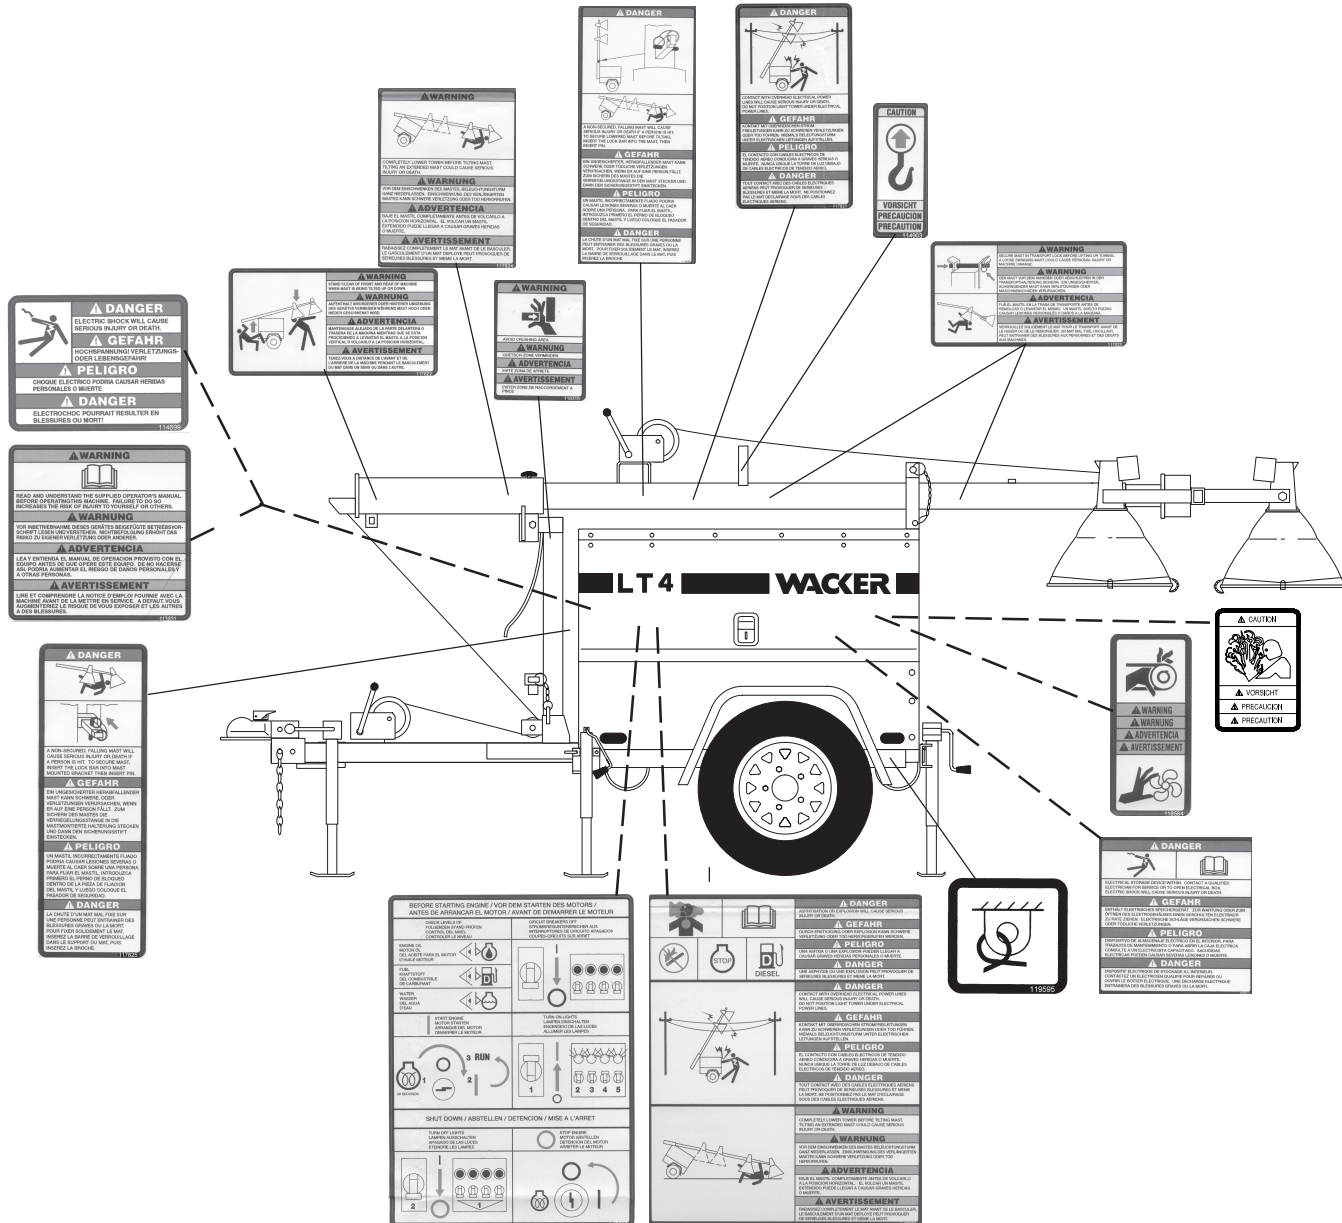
▲ DANGER

▲ DANGER

▲ WARNING

COMPLETELY LOWER TOWER BEFORE TILTING MAST. TILTING AN EXTENDED MAST COULD CAUSE SERIOUS INJURY OR DEATH.

▲ WARNUNG

▲ ADVERTENCIA

▲ AVERTISSEMENT

A NON-SECURED, FALLING MAST WILL CAUSE SERIOUS INJURY OR DEATH IF A PERSON IS HIT.

▲ GEFAHR

▲ PELIGRO

▲ DANGER

CONTACT WITH OVERHEAD ELECTRICAL POWER LINES WILL CAUSE SERIOUS INJURY OR DEATH. DO NOT POSITION LIGHT TOWER UNDER ELECTRICAL POWER LINES.

▲ GEFAHR

▲ PELIGRO

▲ DANGER

CAUTION
VORSICHT
PRECAUCION
PRECAUTION

▲ WARNING

▲ WARNUNG

▲ ADVERTENCIA

▲ AVERTISSEMENT

▲ WARNING

▲ WARNUNG

▲ ADVERTENCIA

▲ AVERTISSEMENT

▲ WARNING
AVOID CRUSHING AREA
▲ WARNUNG
▲ ADVERTENCIA
▲ AVERTISSEMENT

▲ DANGER
ELECTRIC SHOCK WILL CAUSE SERIOUS INJURY OR DEATH.
▲ GEFAHR
HOCHSPANNUNG! VERLETZUNGS- ODER LEBENSGEFAHR!
▲ PELIGRO
CHOQUE ELECTRICO PODRIA CAUSAR HERIDAS PERSONALES O MUERTE
▲ DANGER
ELECTROCHOC POURRAIT RESULTER EN BLESSURES OU MORT!
114898

▲ WARNING
READ AND UNDERSTAND THE SUPPLIED OPERATOR'S MANUAL BEFORE OPERATING THIS MACHINE. FAILURE TO DO SO INCREASES THE RISK OF INJURY TO YOURSELF OR OTHERS.
▲ WARNUNG
VOR INBETRIEBNAHME DIESES GERÄTES BEIGEFÜGTE BETRIEBSVORSCHRIFT LESEN UND VERSTEHEN. NICHTBEFOLGUNG ERHÖHT DAS RISIKO ZU EIGENER VERLETZUNG ODER ANDERER.
▲ ADVERTENCIA
LEA Y ENTIENDA EL MANUAL DE OPERACION PROVISTO CON EL EQUIPO ANTES DE QUE OPERE ESTE EQUIPO. DE NO HACERSE ASI, PODRIA AUMENTAR EL RIESGO DE DAÑOS PERSONALES Y A OTRAS PERSONAS.
▲ AVERTISSEMENT
LIRE ET COMPRENDRE LA NOTICE D'EMPLOI FOURNIE AVEC LA MACHINE AVANT DE LA METTRE EN SERVICE. A DEFAUT, VOUS AUGMENTEREZ LE RISQUE DE VOUS EXPOSER ET LES AUTRES A DES BLESSURES.

LT 4 WACKER

▲ CAUTION
▲ VORSICHT
▲ PRECAUCION
▲ PRECAUTION

▲ WARNING
▲ WARNING
▲ ADVERTENCIA
▲ AVERTISSEMENT

▲ DANGER
A NON-SECURED, FALLING MAST WILL CAUSE SERIOUS INJURY OR DEATH IF A PERSON IS HIT. TO SECURE MAST, INSERT THE LOCK BAR INTO MAST-MOUNTED BRACKET THEN INSERT PIN.
▲ GEFAHR
▲ PELIGRO
▲ DANGER

▲ DANGER

▲ GEFAHR

▲ PELIGRO

▲ DANGER

119595

BEFORE STARTING ENGINE / VOR DEM STARTEN DES MOTORS / ANTES DE ARRANCAR EL MOTOR / AVANT DE DEMARRER LE MOTEUR

RUN

SHUT DOWN / ABSTELLEN / DETENCION / MISE A L'ARRET

STOP

DIESEL

▲ DANGER
▲ GEFAHR
▲ PELIGRO
▲ DANGER
▲ DANGER
CONTACT WITH OVERHEAD ELECTRICAL POWER LINES WILL CAUSE SERIOUS INJURY OR DEATH.
▲ GEFAHR
▲ PELIGRO
▲ DANGER
▲ WARNING
COMPLETELY LOWER TOWER BEFORE TILTING MAST.
▲ WARNUNG
▲ ADVERTENCIA
▲ AVERTISSEMENT